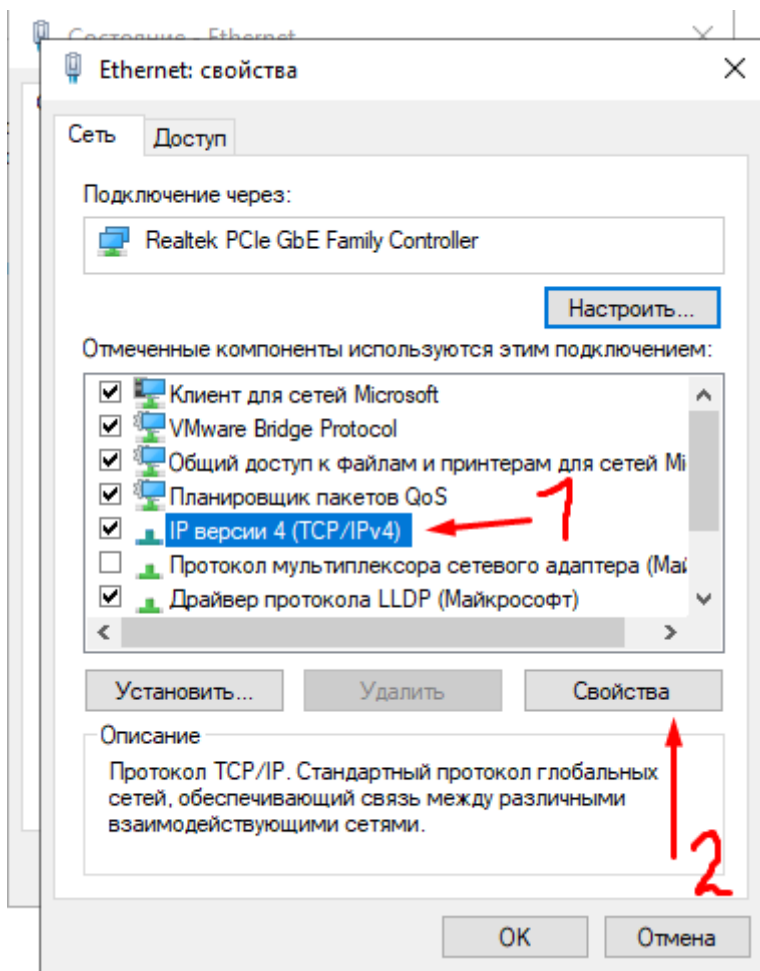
Состояние - Ethernet

Ethernet: свойства

Сеть | Доступ

Подключение через:

Realtek PCIe GbE Family Controller

Настроить...

Отмеченные компоненты используются этим подключением:

Клиент для сетей Microsoft
VMware Bridge Protocol
Общий доступ к файлам и принтерам для сетей Mi
Планировщик пакетов QoS
IP версии 4 (TCP/IPv4)
Протокол мультиплексора сетевого адаптера (Май
Драйвер протокола LLDP (Майкрософт)

1

Установить... | Удалить | Свойства

Описание

Протокол TCP/IP. Стандартный протокол глобальных сетей, обеспечивающий связь между различными взаимодействующими сетями.

2

OK | Отмена